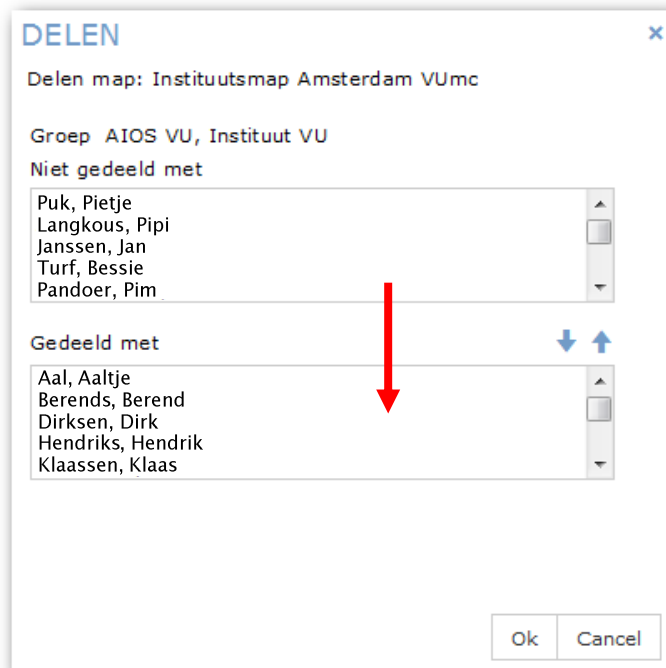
DELEN
×

Delen map: Instituutsmap Amsterdam VUmc

Groep AIOS VU, Instituut VU

Niet gedeeld met

Puk, Pietje
Langkous, Pipi
Janssen, Jan
Turf, Bessie
Pandoer, Pim

Gedeeld met

Aal, Aaltje
Berends, Berend
Dirksen, Dirk
Hendriks, Hendrik
Klaassen, Klaas

Ok
Cancel